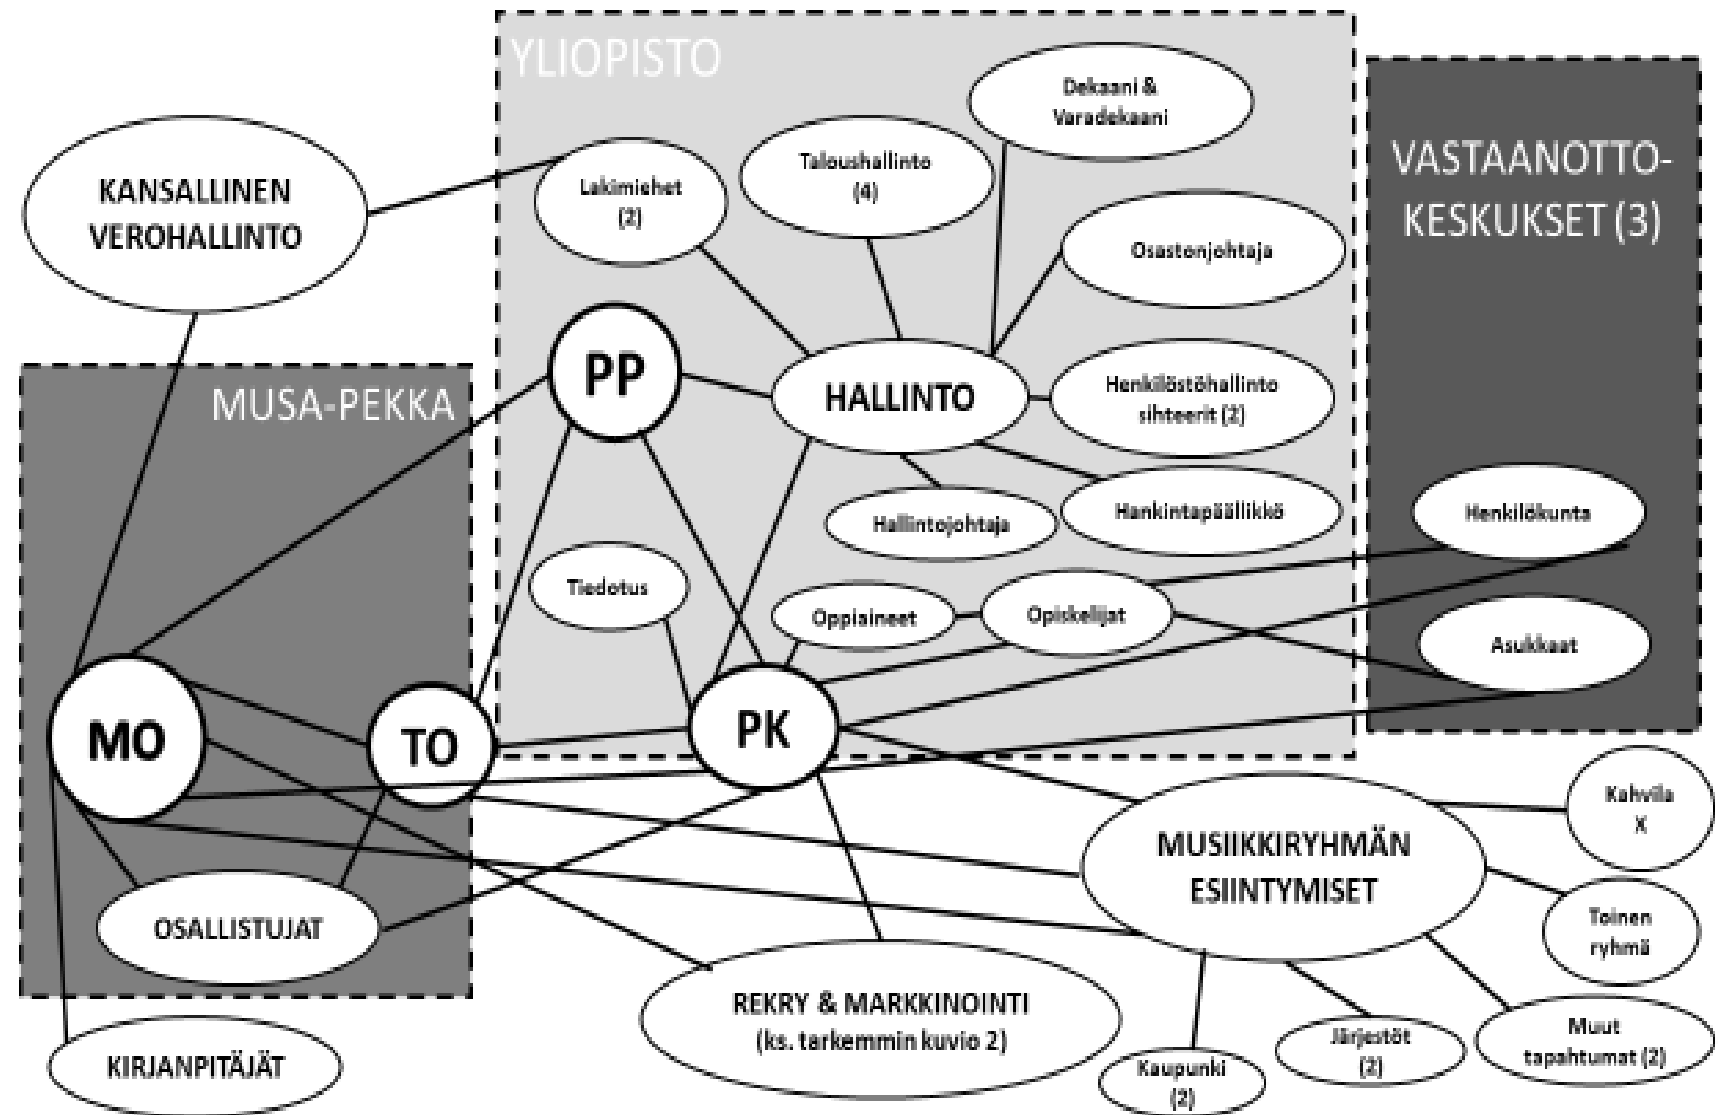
YLIOPISTO

VASTAANOTTO-KESKUKSET (3)

KANSALLINEN VEROHALLINTO

Lakimiehet (2)

Taloushallinto (4)

Dekaani & Varadekaani

Osastonjohtaja

MUSA-PEKKA

PP

HALLINTO

Henkilöstöhallinto sihteerit (2)

Hallintojohtaja

Hankintapäällikkö

Henkilökunta

Tiedotus

Oppiaineet

Opiskelijat

Asukkaat

MO

TO

PK

Kahvila X

MUSIIKKIRYHMÄN ESIINTYMISET

Toinen ryhmä

OSALLISTUJAT

REKRY & MARKKINOINTI (ks. tarkemmin kuvio 2)

Järjestöt (2)

Muut tapahtumat (2)

KIRJANPITÄJÄT

Kaupunki (2)